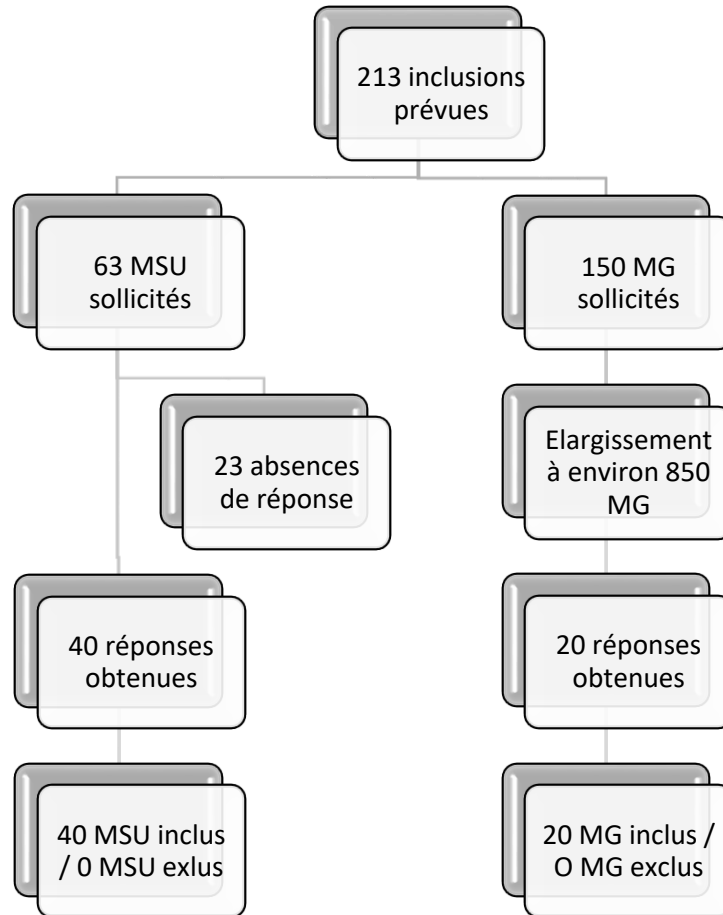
213 inclusions prévues

63 MSU sollicités

150 MG sollicités

23 absences de réponse

Elargissement à environ 850 MG

40 réponses obtenues

20 réponses obtenues

40 MSU inclus / 0 MSU exlus

20 MG inclus / O MG exclus